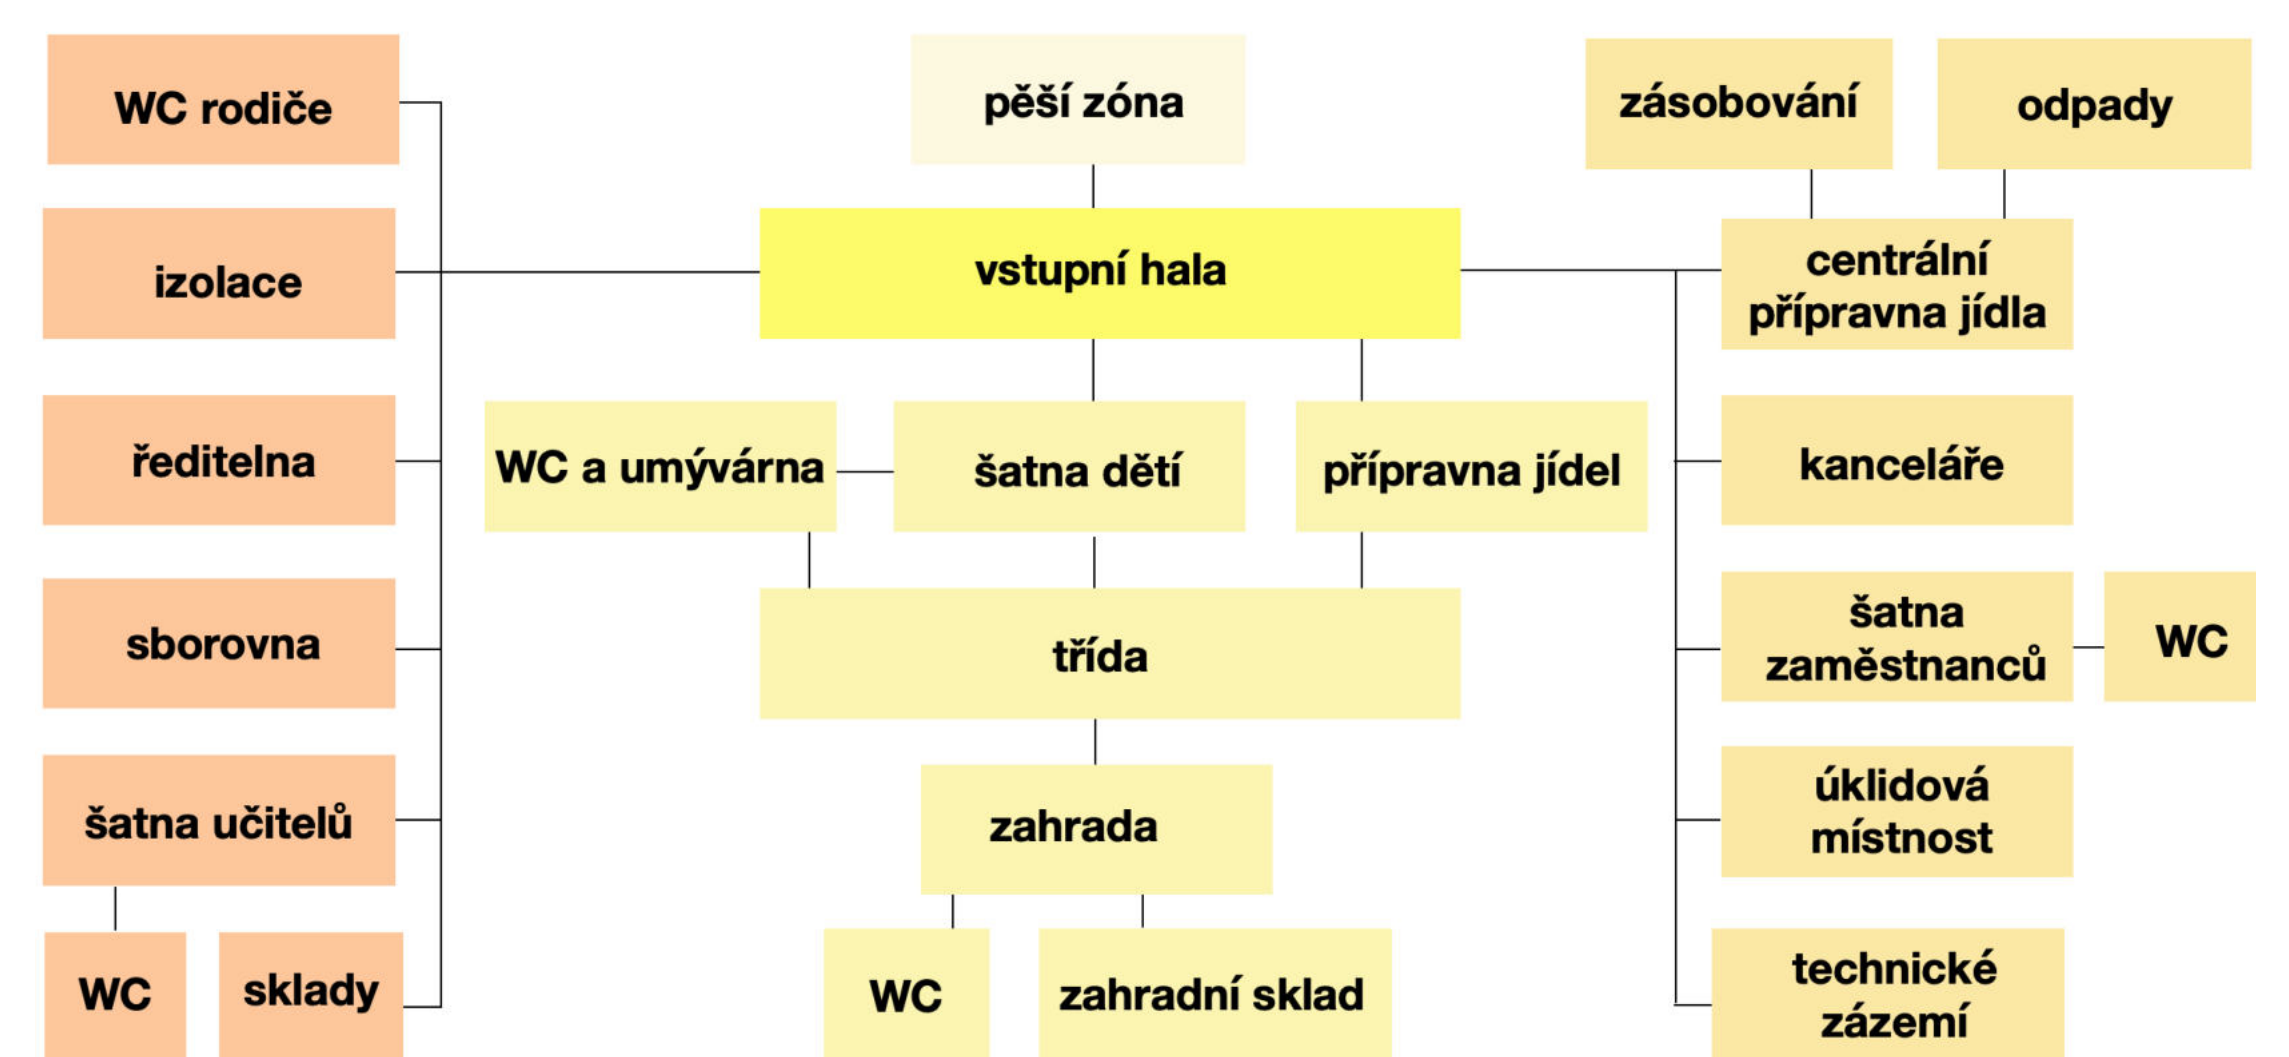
WC rodiče

pěší zóna

zásobování

odpady

izolace

vstupní hala

centrální přípravna jídla

ředitelna

WC a umývárna

šatna dětí

přípravna jídel

kanceláře

sborovna

třída

šatna zaměstnanců

WC

šatna učitelů

zahrada

úklidová místnost

WC

sklady

WC

zahradní sklad

technické zázemí